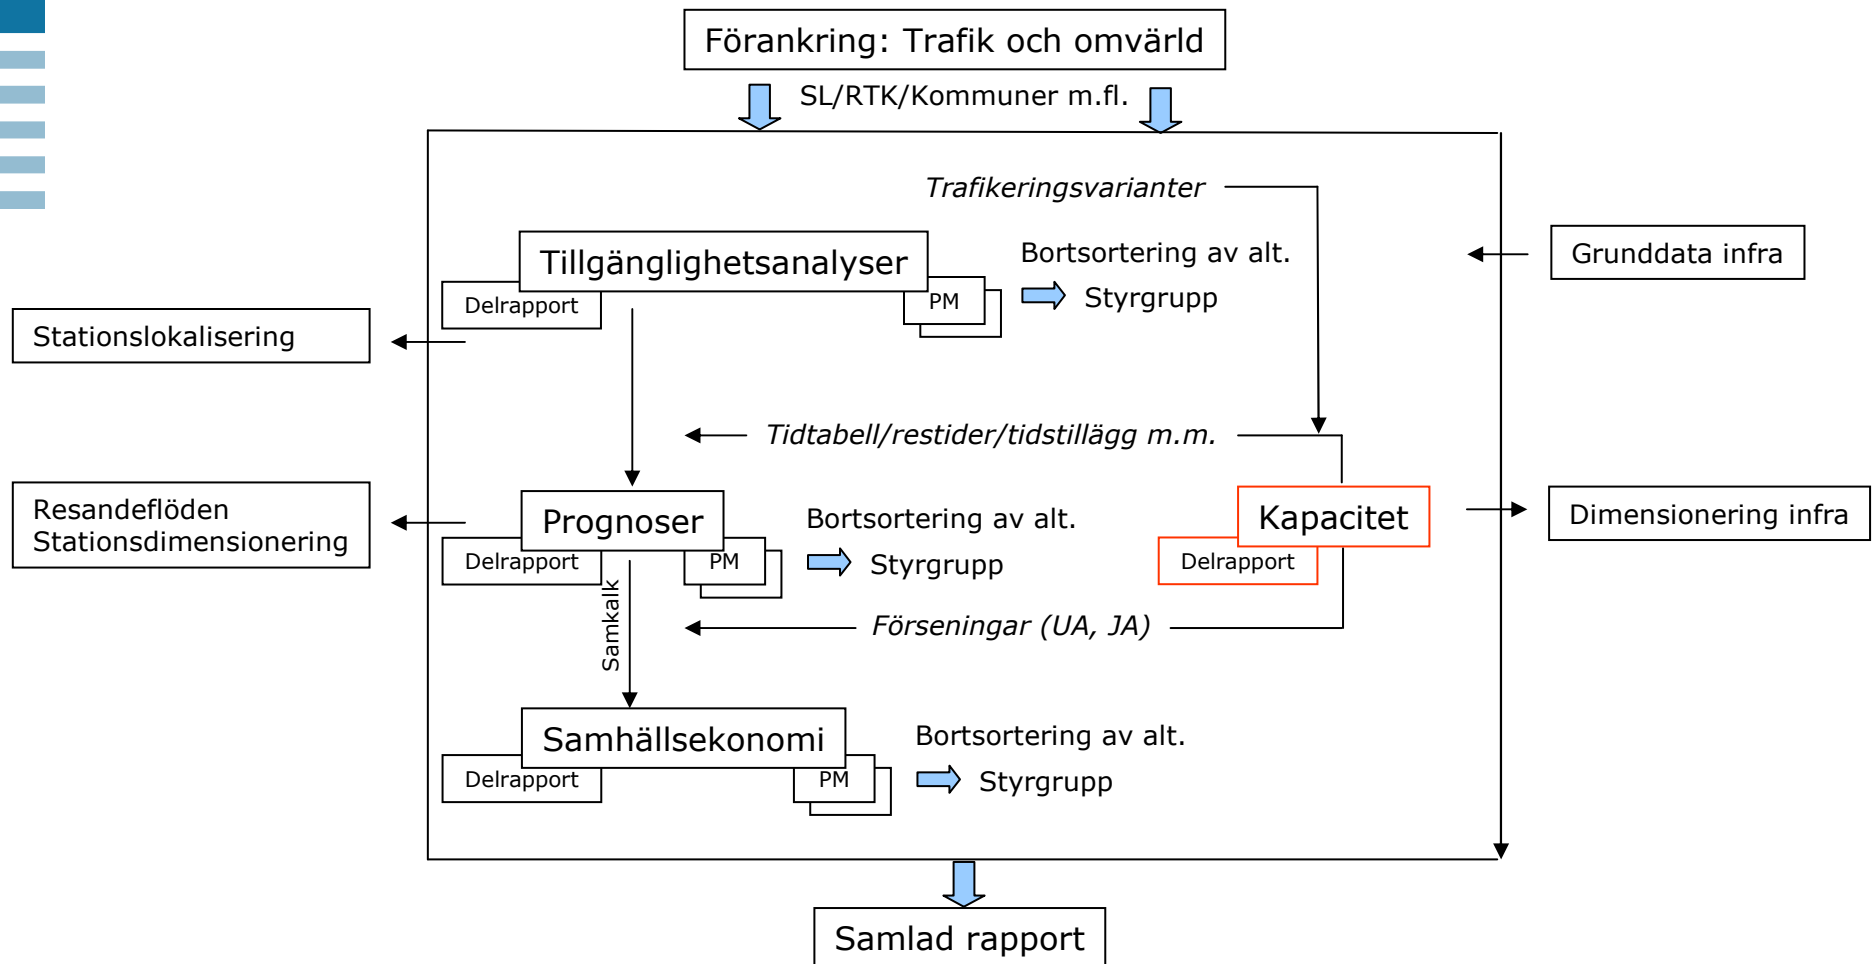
Förankring: Trafik och omvärld

SL/RTK/Kommuner m.fl.

Trafikeringsvarianter

Tillgänglighetsanalyser

Delrapport

PM

Bortsortering av alt.

Styrgrupp

Grunddata infra

Stationslokalisering

Tidtabell/restider/tidstillägg m.m.

Resandeflöden
Stationsdimensionering

Prognoser

Delrapport

PM

Bortsortering av alt.

Styrgrupp

Kapacitet

Delrapport

Dimensionering infra

Samkalk

Förseningar (UA, JA)

Samhällsekonomi

Delrapport

PM

Bortsortering av alt.

Styrgrupp

Samlad rapport